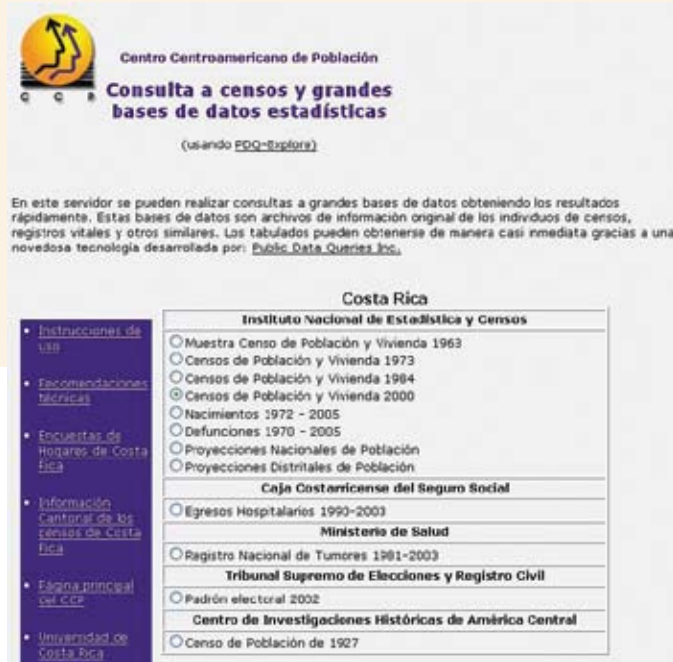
C C P

Centro Centroamericano de Población

Consulta a censos y grandes bases de datos estadísticas

(usando PDQ-Explore)

En este servidor se pueden realizar consultas a grandes bases de datos obteniendo los resultados rápidamente. Estas bases de datos son archivos de información original de los individuos de censos, registros vitales y otros similares. Los tabulados pueden obtenerse de manera casi inmediata gracias a una novedosa tecnología desarrollada por: Public Data Queries Inc.

- Instrucciones de uso
- Recomendaciones técnicas
- Encuestas de Hogares de Costa Rica
- Información Cantonal de los censos de Costa Rica
- Página principal del CCP
- Universidad de Costa Rica

Costa Rica

| Instituto Nacional de Estadística y Censos |
|---|
| Muestra Censo de Población y Vivienda 1963 |
| Censos de Población y Vivienda 1973 |
| Censos de Población y Vivienda 1984 |
| Censos de Población y Vivienda 2000 |
| Nacimientos 1972 - 2005 |
| Defunciones 1970 - 2005 |
| Proyecciones Nacionales de Población |
| Proyecciones Distritales de Población |
| **Caja Costarricense del Seguro Social** |
| Egresos Hospitalarios 1990-2003 |
| **Ministerio de Salud** |
| Registro Nacional de Tumores 1981-2003 |
| **Tribunal Supremo de Elecciones y Registro Civil** |
| Padrón electoral 2002 |
| **Centro de Investigaciones Históricas de América Central** |
| Censo de Población de 1927 |